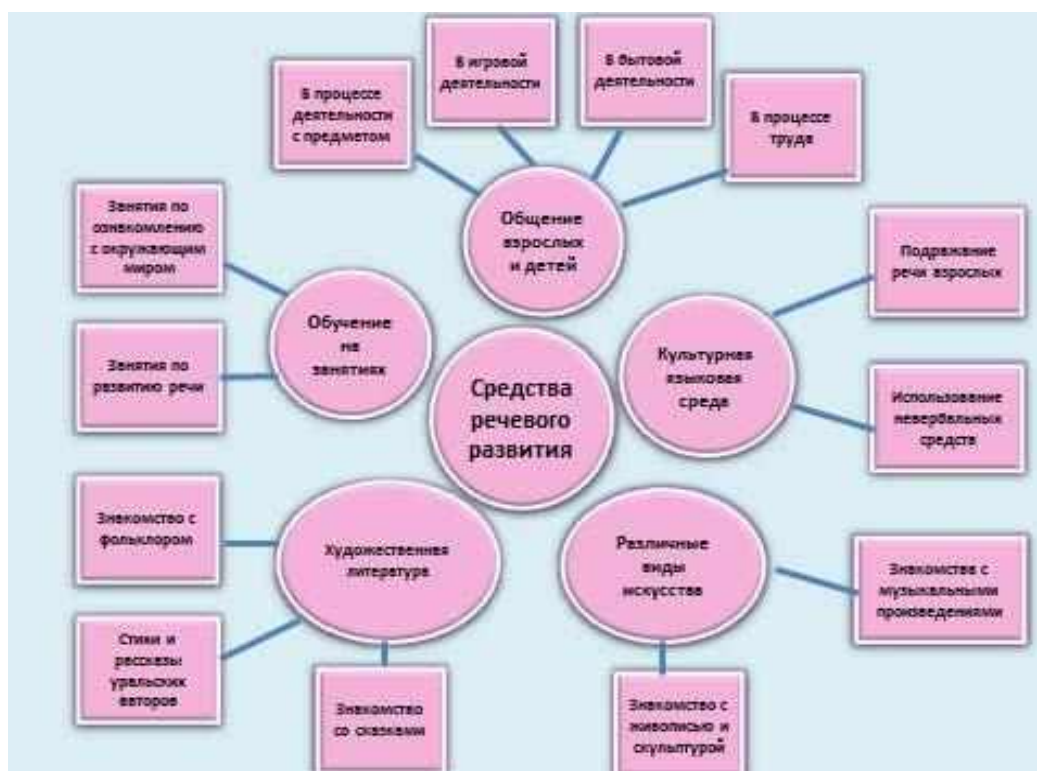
Средства речевого развития

Общение взрослых и детей

В процессе деятельности с предметом

В игровой деятельности

В бытовой деятельности

В процессе труда

Обучение на занятиях

Занятия по ознакомлению с окружающим миром

Занятия по развитию речи

Культурная языковая среда

Подражание речи взрослых

Использование невербальных средств

Художественная литература

Знакомство с фольклором

Стихи и рассказы уральских авторов

Знакомство со сказками

Различные виды искусства

Знакомства с музыкальными произведениями

Знакомство с живописью и скульптурой